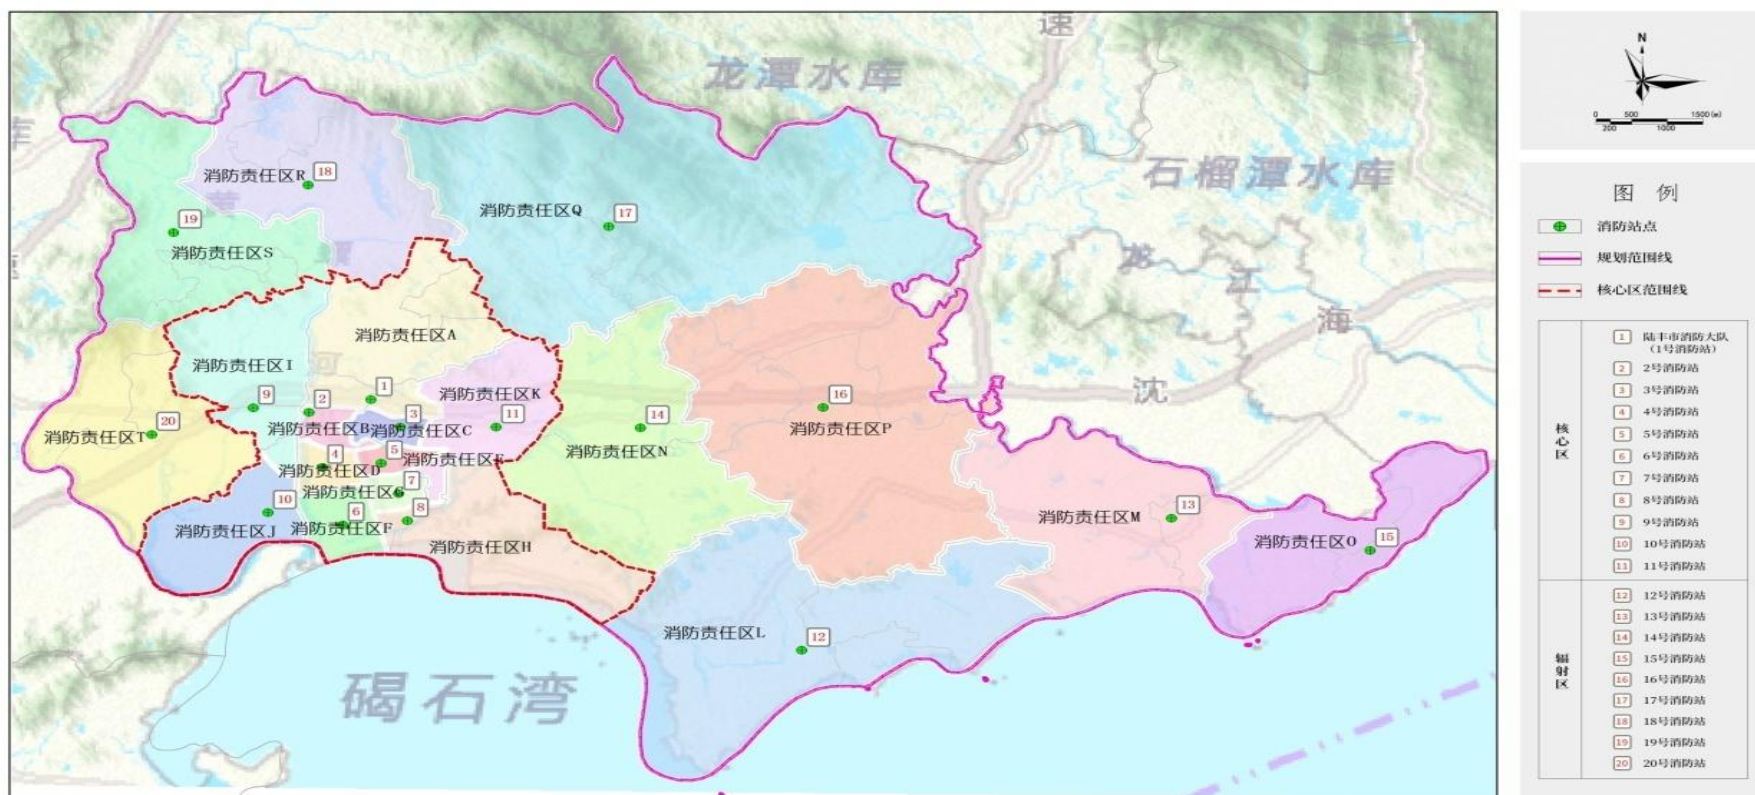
速

龙潭水库

石榴潭水库

龙

江

海

沈

河

碣石湾

消防责任区R 18

19

消防责任区S

消防责任区Q 17

消防责任区A

消防责任区I

1

9

2

3

消防责任区K

11

消防责任区B

消防责任区C

20

消防责任区T

4

5

消防责任区E

消防责任区D

7

消防责任区G

10

8

6

消防责任区J

消防责任区F

消防责任区H

14

消防责任区N

16

消防责任区P

消防责任区M 13

消防责任区O 15

消防责任区L 12

N

0 500 1500 (m)
200 1000

图 例

消防站点

规划范围线

核心区范围线

| | | |
|---|---|---|
| 核心区 | 1 | 陆丰市消防大队（1号消防站） |
| | 2 | 2号消防站 |
| | 3 | 3号消防站 |
| | 4 | 4号消防站 |
| | 5 | 5号消防站 |
| | 6 | 6号消防站 |
| | 7 | 7号消防站 |
| | 8 | 8号消防站 |
| | 9 | 9号消防站 |
| | 10 | 10号消防站 |
| | 11 | 11号消防站 |
| 辐射区 | 12 | 12号消防站 |
| | 13 | 13号消防站 |
| | 14 | 14号消防站 |
| | 15 | 15号消防站 |
| | 16 | 16号消防站 |
| | 17 | 17号消防站 |
| | 18 | 18号消防站 |
| | 19 | 19号消防站 |
| | 20 | 20号消防站 |